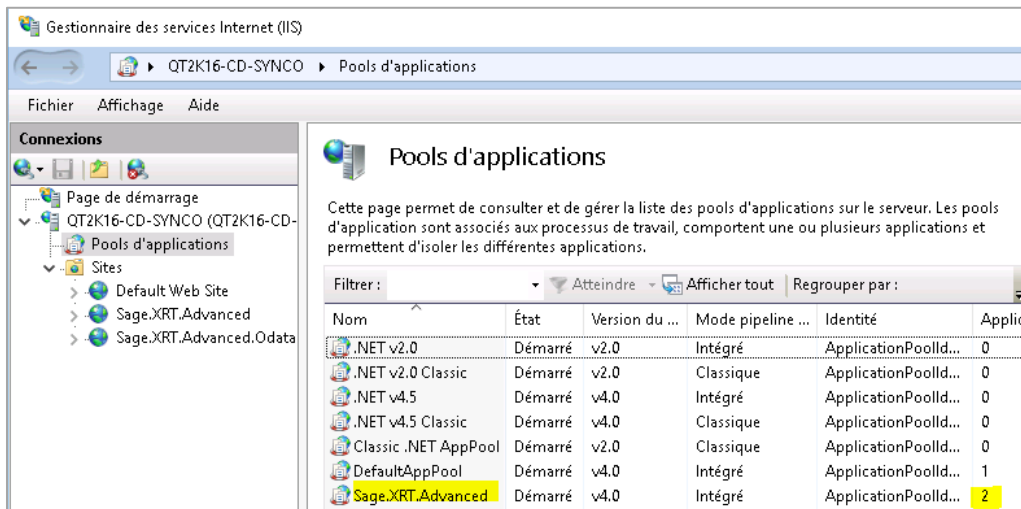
Gestionnaire des services Internet (IIS)

QT2K16-CD-SYNCO ▸ Pools d'applications

Fichier Affichage Aide

Connexions

Page de démarrage
QT2K16-CD-SYNCO (QT2K16-CD-
Pools d'applications
Sites
Default Web Site
Sage.XRT.Advanced
Sage.XRT.Advanced.Odata

Pools d'applications

Cette page permet de consulter et de gérer la liste des pools d'applications sur le serveur. Les pools d'application sont associés aux processus de travail, comportent une ou plusieurs applications et permettent d'isoler les différentes applications.

Filtrer : Atteindre Afficher tout Regrouper par :

| Nom | État | Version du ... | Mode pipeline ... | Identité | Applic |
|---|---|---|---|---|---|
| .NET v2.0 | Démarré | v2.0 | Intégré | ApplicationPoolId... | 0 |
| .NET v2.0 Classic | Démarré | v2.0 | Classique | ApplicationPoolId... | 0 |
| .NET v4.5 | Démarré | v4.0 | Intégré | ApplicationPoolId... | 0 |
| .NET v4.5 Classic | Démarré | v4.0 | Classique | ApplicationPoolId... | 0 |
| Classic .NET AppPool | Démarré | v2.0 | Classique | ApplicationPoolId... | 0 |
| DefaultAppPool | Démarré | v4.0 | Intégré | ApplicationPoolId... | 1 |
| Sage.XRT.Advanced | Démarré | v4.0 | Intégré | ApplicationPoolId... | 2 |